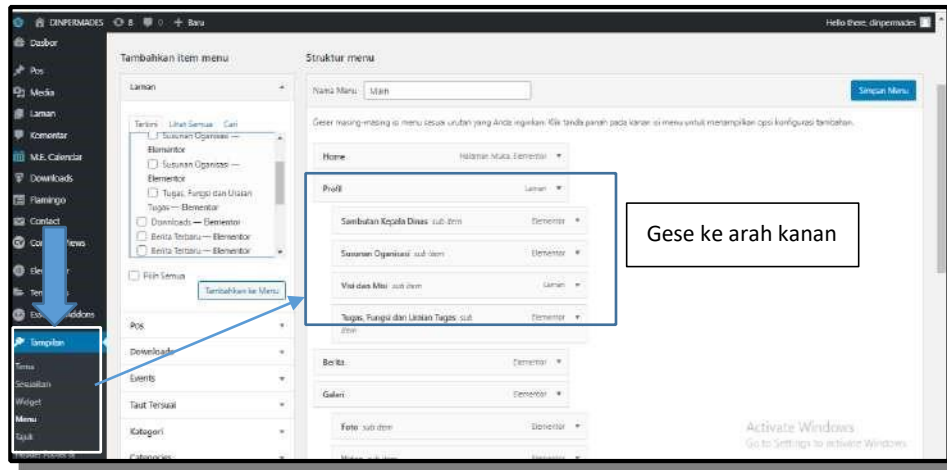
DINPERMADES 8 0 + Baru
Hello there, dinpermades

Dasbor
Pos
Media
Laman
Komentar
M.E. Calendar
Downloads
Flamingo
Contact
Co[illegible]ews
Ele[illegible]
Te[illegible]
Ess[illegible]ddons
Tampilan
Tema
Sesuaikan
Widget
Menu
Tajuk

Tambahkan item menu
Laman
Terkini Lihat Semua Cari
Susunan Organisasi — Elementor
Susunan Organisasi — Elementor
Tugas, Fungsi dan Uraian Tugas — Elementor
Downloads — Elementor
Berita Terbaru — Elementor
Berita Terbaru — Elementor
Pilih Semua
Tambahkan ke Menu
Pos
Downloads
Events
Taut Tersuai
Kategori
Categories

Struktur menu
Nama Menu Main
Simpan Menu
Geser masing-masing isi menu sesuai urutan yang Anda inginkan. Klik tanda panah pada kanan isi menu untuk menampilkan opsi konfigurasi tambahan.
Home Halaman Muka, Elementor
Profil Laman
Sambutan Kepala Dinas sub item Elementor
Susunan Organisasi sub item Elementor
Visi dan Misi sub item Laman
Tugas, Fungsi dan Uraian Tugas sub item Elementor
Berita Elementor
Galeri Elementor
Foto sub item Elementor

Gese ke arah kanan

Activate Windows
Go to Settings to activate Windows.